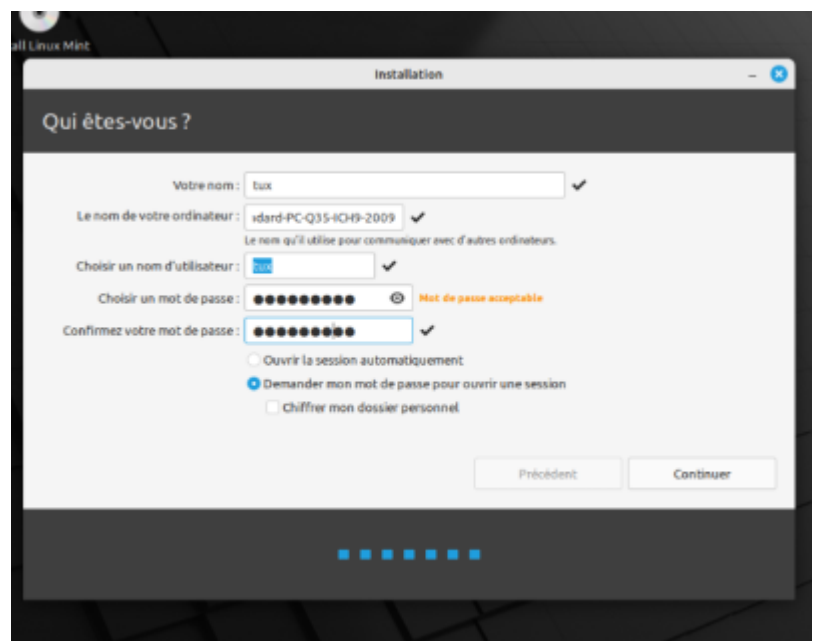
all Linux Mint

Installation

Qui êtes-vous ?

Votre nom : tux

Le nom de votre ordinateur : xdard-PC-Q35-ICH9-2009

Le nom qu'il utilise pour communiquer avec d'autres ordinateurs.

Choisir un nom d'utilisateur : tux

Choisir un mot de passe : ●●●●●●●●●● Mot de passe acceptable

Confirmez votre mot de passe : ●●●●●●●●●●

Ouvrir la session automatiquement

Demander mon mot de passe pour ouvrir une session

Chiffrer mon dossier personnel

Précédent

Continuer